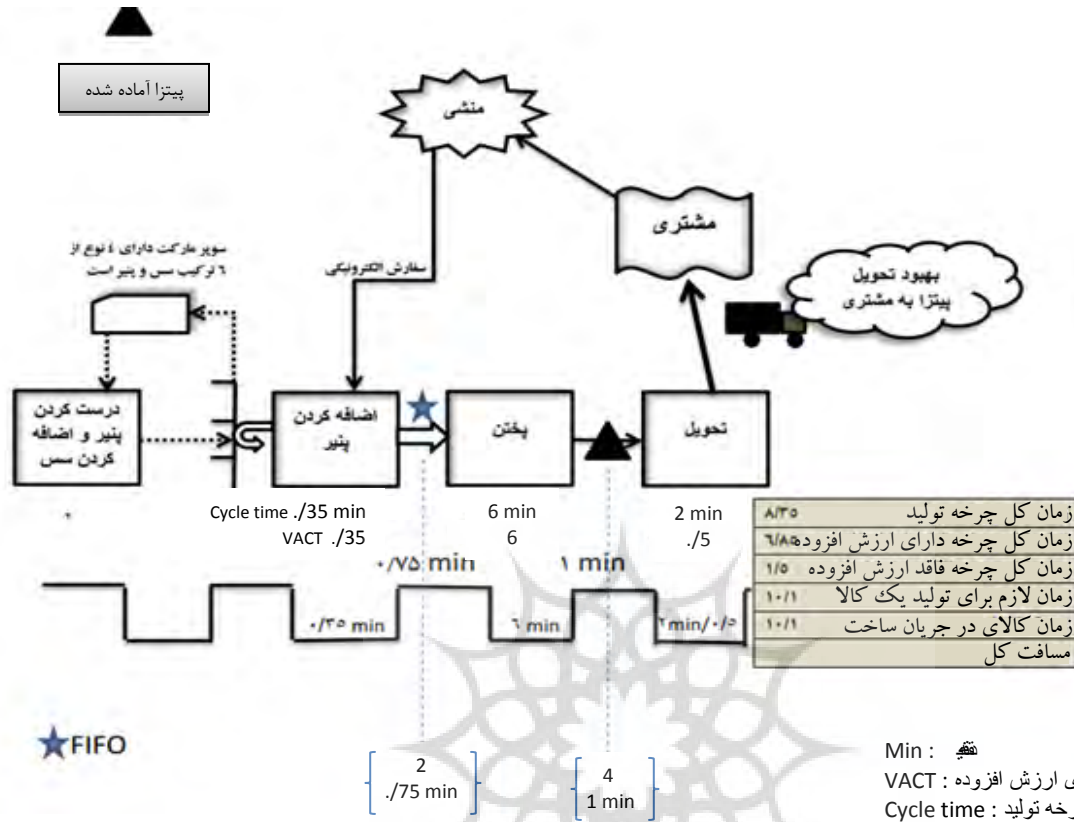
پیتزا آماده شده

منشی

مشتری

بهبود تحویل پیتزا به مشتری

سوپر مارکت دارای ٤ نوع از ٦ ترکیب سس و پنیر است

سفارش الکترونیکی

درست کردن پنیر و اضافه کردن سس

اضافه کردن پنیر

پختن

تحویل

Cycle time ./35 min
VACT ./35

6 min
6

2 min
./5

| زمان کل چرخه تولید | ۸/۳۵ |
|---|---|
| زمان کل چرخه دارای ارزش افزوده | ۶/۸۵ |
| زمان کل چرخه فاقد ارزش افزوده | ۱/۵ |
| زمان لازم برای تولید یک کالا | ۱۰/۱ |
| زمان کالای در جریان ساخت | ۱۰/۱ |
| مسافت کل | |

۰/۷۵ min

۱ min

۰/۳۵ min

۶ min

۲min/۰/۵

FIFO

2
./75 min

4
1 min

Min : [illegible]
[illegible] ارزش افزوده : VACT
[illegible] چرخه تولید : Cycle time